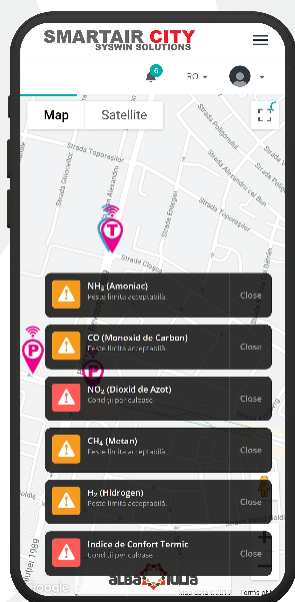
SMARTAIR CITY
SYSWIN SOLUTIONS

6

EO

Map
Satellite

Strada Tipografilor
Strada Mihai Viteazu
Strada Poligonului
Strada Alexandru cel Bun
Strada Energiei
Strada Closca

NH$_3$ (Amoniac)
Peste limita acceptabila
Close

CO (Monoxid de Carbon)
Peste limita acceptabila
Close

NO$_2$ (Dioxid de Azot)
Conditii periculoase
Close

CH$_4$ (Metan)
Peste limita acceptabila
Close

H$_2$ (Hidrogen)
Peste limita acceptabila
Close

Indice de Confort Termic
Conditii periculoase
Close

Google
ALBA IULIA
Terms of Use